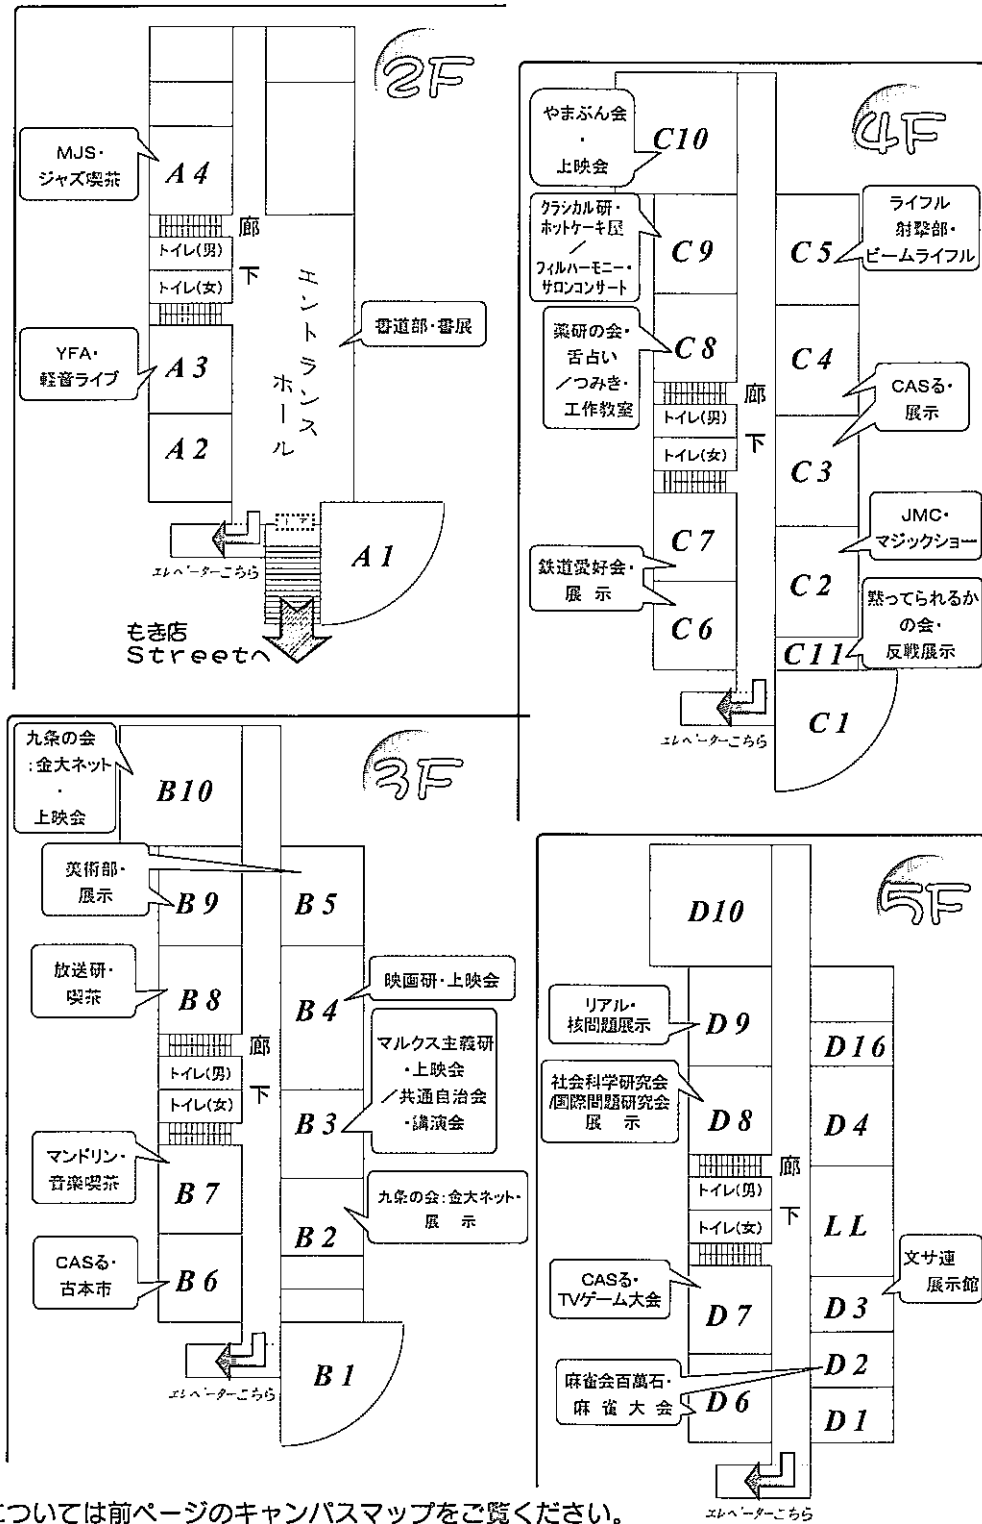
2F

MJS・ジャズ喫茶
A 4
廊下
トイレ(男)
トイレ(女)
エントランスホール
書道部・書展
YFA・軽音ライブ
A 3
A 2
A 1
エレベーターこちら
もぎ店Streetへ

4F

やまぶん会・上映会
C10
クラシカル研・ホットケーキ屋／フィルハーモニー・サロンコンサート
C 9
C 5
ライフル射撃部・ビームライフル
薬研の会・舌占い／つみき・工作教室
C 8
C 4
廊下
トイレ(男)
トイレ(女)
CASる・展示
C 3
JMC・マジックショー
C 7
鉄道愛好会・展示
C 2
黙ってられるかの会・反戦展示
C 6
C11
C 1
エレベーターこちら

3F

九条の会：金大ネット・上映会
B10
美術部・展示
B 9
B 5
放送研・喫茶
B 8
B 4
映画研・上映会
廊下
トイレ(男)
トイレ(女)
マルクス主義研・上映会／共通自治会・講演会
B 3
マンドリン・音楽喫茶
B 7
九条の会：金大ネット・展示
B 2
CASる・古本市
B 6
B 1
エレベーターこちら

5F

D10
リアル・核問題展示
D 9
D16
社会科学研究会/国際問題研究会展示
D 8
D 4
廊下
トイレ(男)
トイレ(女)
LL
文サ連展示館
CASる・TVゲーム大会
D 7
D 3
D 2
麻雀会百萬石・麻雀大会
D 6
D 1
エレベーターこちら

については前ページのキャンパスマップをご覧ください。